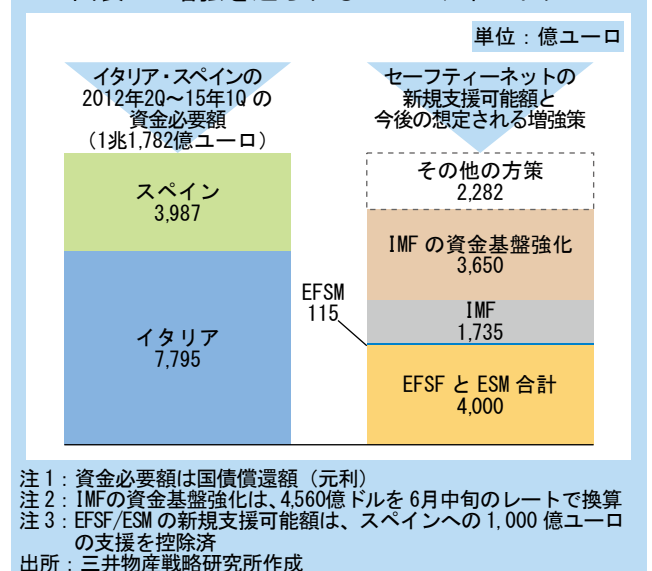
単位：億ユーロ

イタリア・スペインの 2012年2Q～15年1Q の資金必要額（1兆1,782億ユーロ）

スペイン 3,987

イタリア 7,795

EFSM 115

セーフティーネットの新規支援可能額と今後の想定される増強策

その他の方策 2,282

IMF の資金基盤強化 3,650

IMF 1,735

EFSF と ESM 合計 4,000

注１：資金必要額は国債償還額（元利）
注２：IMFの資金基盤強化は、4,560億ドルを 6月中旬のレートで換算
注３：EFSF/ESM の新規支援可能額は、スペインへの 1,000 億ユーロの支援を控除済
出所：三井物産戦略研究所作成